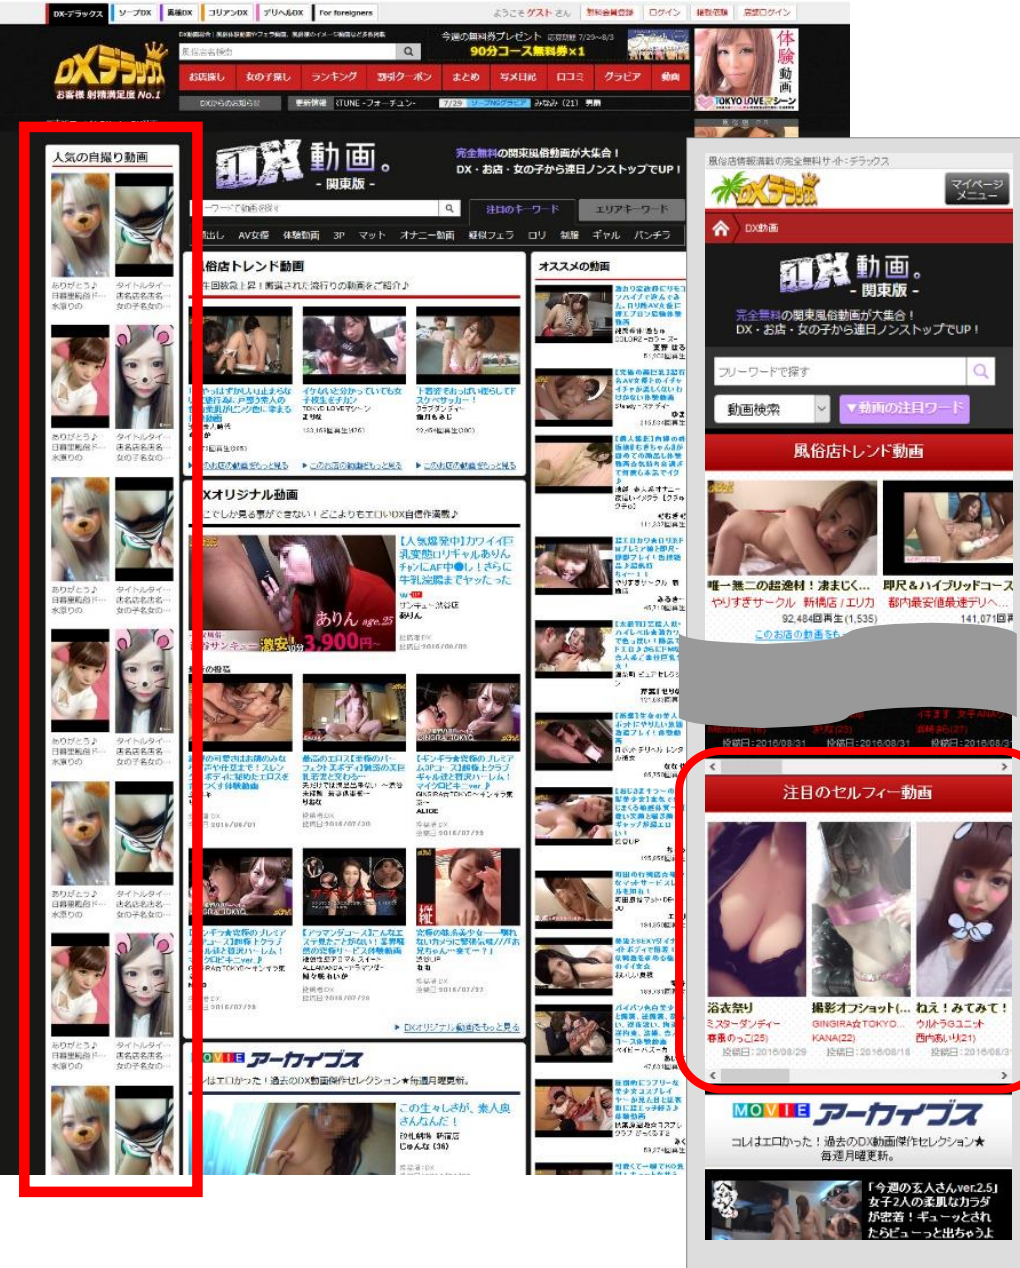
DX-デラックス　ソープDX　風俗DX　コリアンDX　デリヘルDX　For foreigners　ようこそ ゲスト さん　無料会員登録　ログイン　体験応募　店舗ログイン

DXデラックス
お客様 射精満足度 No.1

今週の無料券プレゼント
90分コース無料券×1

お店探し　女の子探し　ランキング　割引クーポン　まとめ　写メ日記　口コミ　グラビア　動画

DXからのお知らせ　更新情報　iTUNE -フォーチュン-　7/29　みなみ（21）

体験動画
TOKYO LOVEシーン

人気の自撮り動画

ありがとう♪　タイトルタイ…
日暮里鶯谷…　店名店名店名…
水遊りの　女の子名女の…

ありがとう♪　タイトルタイ…
日暮里鶯谷…　店名店名店名…
水遊りの　女の子名女の…

ありがとう♪　タイトルタイ…
日暮里鶯谷…　店名店名店名…
水遊りの　女の子名女の…

ありがとう♪　タイトルタイ…
日暮里鶯谷…　店名店名店名…
水遊りの　女の子名女の…

ありがとう♪　タイトルタイ…
日暮里鶯谷…　店名店名店名…
水遊りの　女の子名女の…

ありがとう♪　タイトルタイ…
日暮里鶯谷…　店名店名店名…
水遊りの　女の子名女の…

DX動画。
- 関東版 -
完全無料の関東風俗動画が大集合！
DX・お店・女の子から連日ノンストップでUP！

注目のキーワード　エリアキーワード

AV女優　体験動画　3P　マット　オナニー動画　縦似フェラ　ロリ　制服　ギャル　パンチラ

風俗店トレンド動画
オススメの動画

DXオリジナル動画
ここでしか見る事ができない！どこよりもエロいDX自慢作品集♪

【人気爆発中】カワイイ巨乳変態ロリギャルありんチャンにAF中●し！さらに牛乳浣腸までやった
ありん age.25
激安 3,900円～

→ DXオリジナル動画をもっと見る

MOVIE アーカイブス
コレはエロかった！過去のDX動画傑作セレクション★毎週月曜更新。

この生々しさが、素人臭さんたんだ！

風俗店情報満載の完全無料サイト：デラックス
DXデラックス
マイページ メニュー
DX動画

DX動画。
- 関東版 -
完全無料の関東風俗動画が大集合！
DX・お店・女の子から連日ノンストップでUP！

フリーワードで探す
動画検索　▼動画の注目ワード

風俗店トレンド動画
唯一無二の超逸材！凄まじく…　即尺＆ハイブリッドコース
やりすぎサークル 新橋店 / エリカ　都内最安値最速デリヘ…
92,484回再生(1,535)　141,071回
このお店の動画をも…

投稿日：2016/08/31　投稿日：2016/08/31　投稿日：2016/08/31

注目のセルフィー動画
浴衣祭り　撮影オフショット(…　ねえ！みてみて！
ミスターダンディー　GINGIRA☆TOKYO…　ウルトラユニット
春風のっこ(25)　KANA(22)　西内あいり(21)
投稿日：2016/08/29　投稿日：2016/08/16　投稿日：2016/08/31

MOVIE アーカイブス
コレはエロかった！過去のDX動画傑作セレクション★毎週月曜更新。

「今週の素人さんver.2.5」女子2人の柔軟なカラダが若者！ギューっとされたらビューっと出ちゃうよ